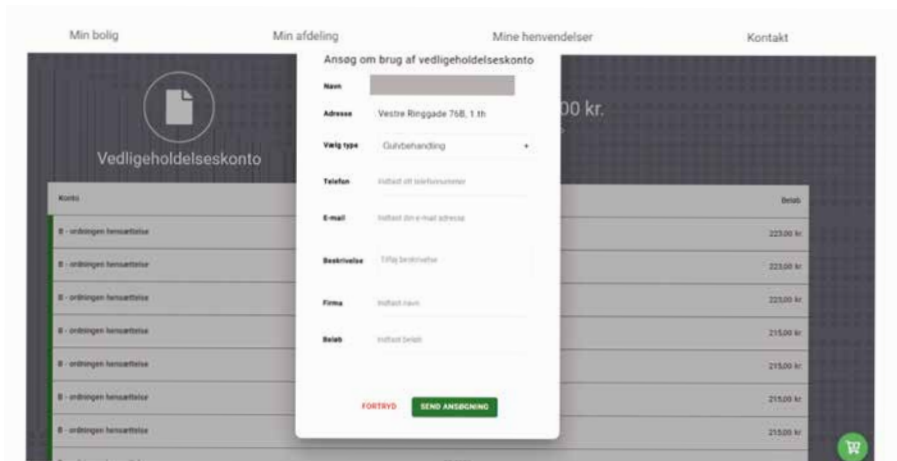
Min bolig Min afdeling Mine henvendelser Kontakt

Vedligeholdelseskonto

00 kr.

Konto

Beløb

B - ordningen henssættelse 223,00 kr

B - ordningen henssættelse 223,00 kr

B - ordningen henssættelse 223,00 kr

B - ordningen henssættelse 215,00 kr

B - ordningen henssættelse 215,00 kr

B - ordningen henssættelse 215,00 kr

B - ordningen henssættelse 215,00 kr

Ansøg om brug af vedligeholdelseskonto

Navn

Adresse Vestre Ringgade 76B, 1. th

Vælg type Gulvbehandling

Telefon Indtast dit telefonnummer

E-mail Indtast din e-mail adresse

Beskrivelse Tilføj beskrivelse

Firma Indtast navn

Beløb Indtast beløb

FORTRYD SEND ANSØGNING